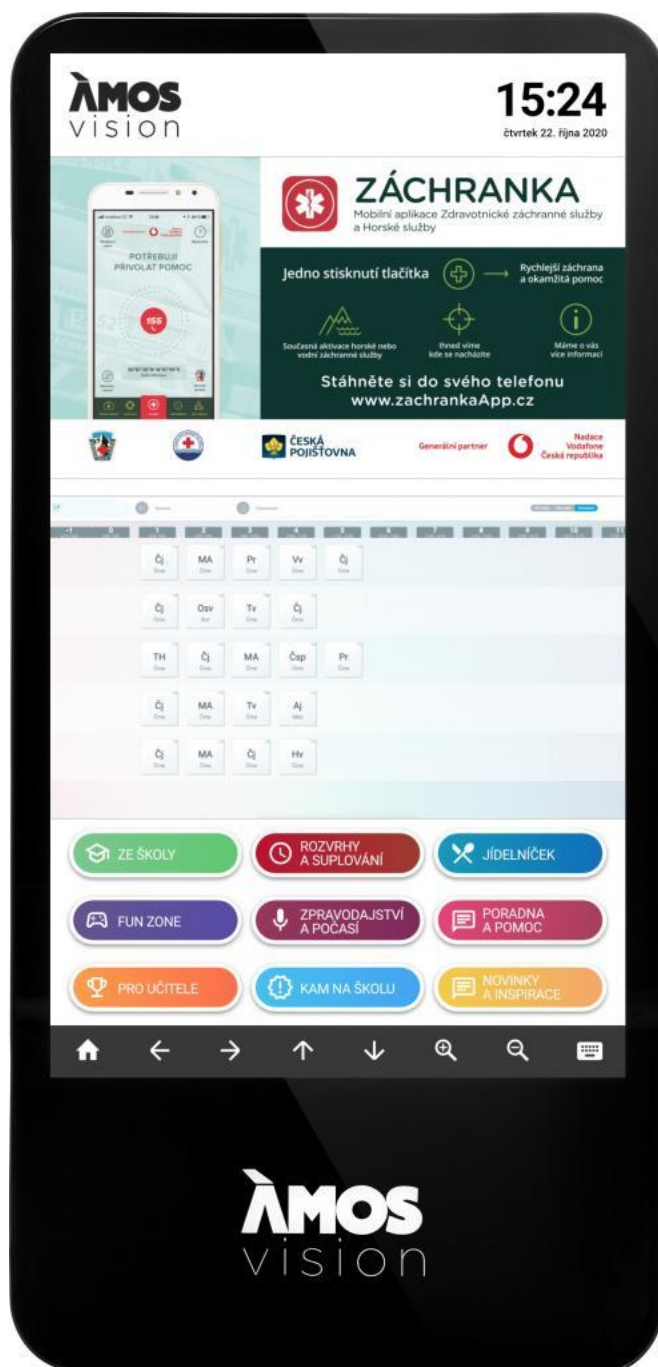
ÀMOS vision

15:24
čtvrtek 22. října 2020

POTŘEBUJI PŘIVOLAT POMOC

155

ZÁCHRANKA
Mobilní aplikace Zdravotnické záchranné služby a Horské služby

Jedno stisknutí tlačítka → Rychlejší záchrana a okamžitá pomoc

Současná aktivace horské nebo vodní záchranné služby

Ihned víme kde se nacházíte

Máme o vás více informací

Stáhněte si do svého telefonu
www.zachrankaApp.cz

ČESKÁ POJIŠŤOVNA

Generální partner

Nadace Vodafone Česká republika

| Čj | MA | Pr | Vv | Čj |
|---|---|---|---|---|
| Čj | Osv | Tv | Čj | |
| TH | Čj | MA | Čsp | Pr |
| Čj | MA | Tv | Aj | |
| Čj | MA | Čj | Hv | |

ZE ŠKOLY
ROZVRHY A SUPLOVÁNÍ
JÍDELNÍČEK
FUN ZONE
ZPRAVODAJSTVÍ A POČASÍ
PORADNA A POMOC
PRO UČITELE
KAM NA ŠKOLU
NOVINKY A INSPIRACE

ÀMOS vision